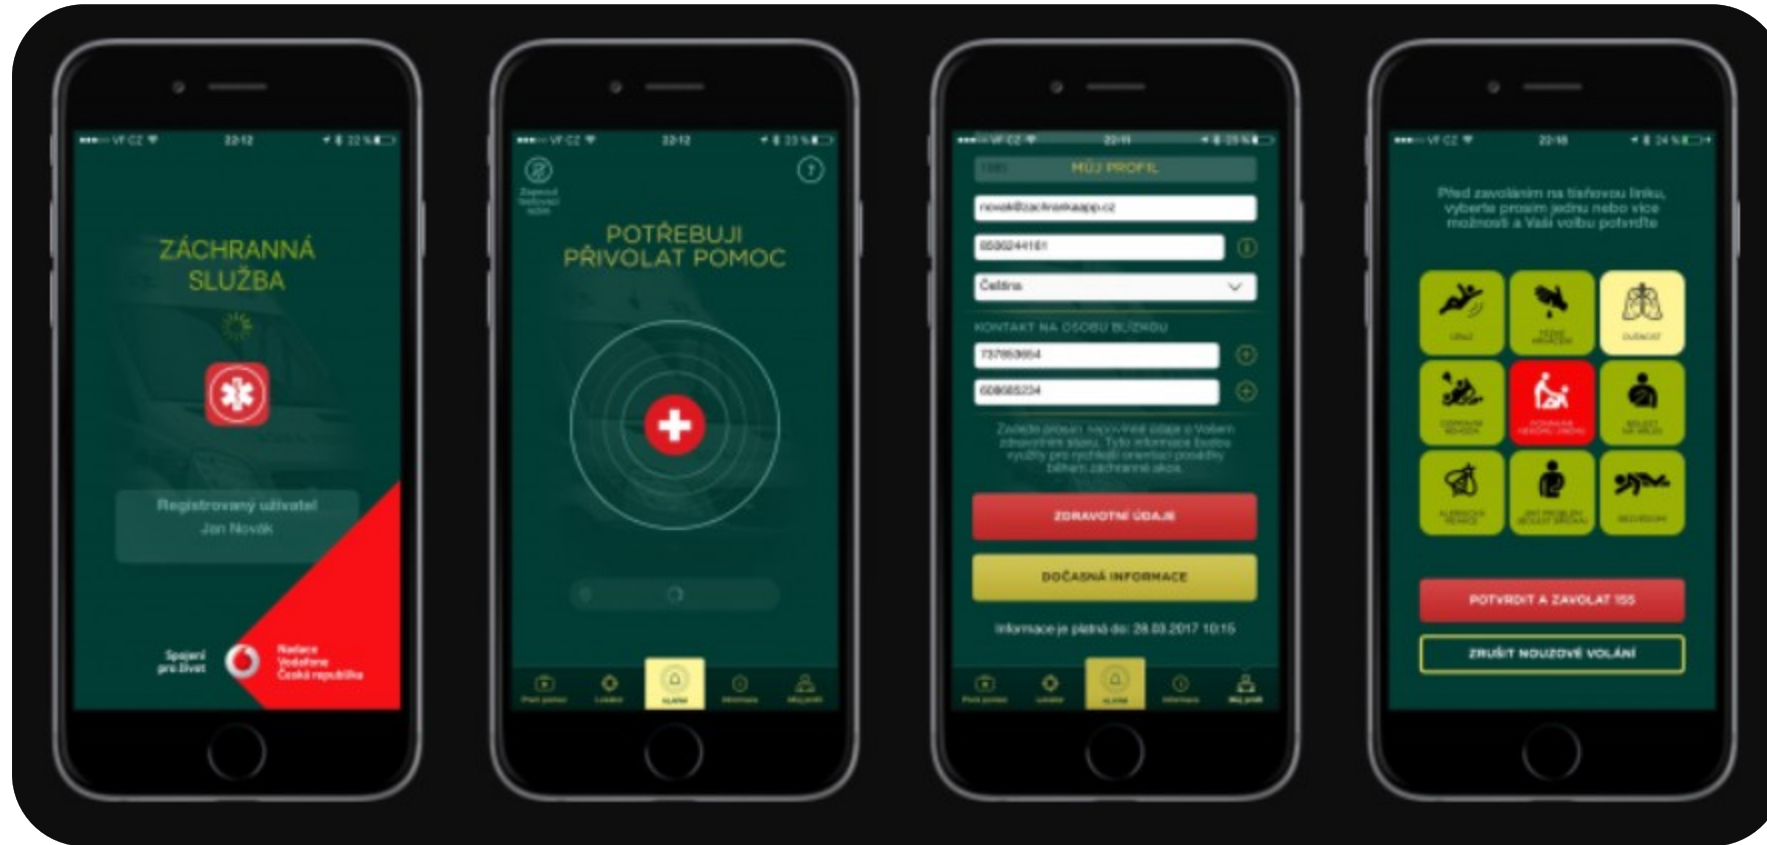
VF CZ 22:12 22 %

ZÁCHRANNÁ SLUŽBA

Registrovaný uživatel
Jan Novák

Spojení pro život

Nadace Vodafone Česká republika

VF CZ 22:12 23 %

POTŘEBUJI PŘIVOLAT POMOC

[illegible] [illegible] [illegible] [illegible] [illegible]

VF CZ 22:11 23 %

MŮJ PROFIL

novak@zachrankaapp.cz

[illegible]

Čeština

KONTAKT NA OSOBU BLÍZKOU

737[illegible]

608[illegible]

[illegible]

ZDRAVOTNÍ ÚDAJE

DOČASNÁ INFORMACE

Informace je platná do: 28.03.2017 10:15

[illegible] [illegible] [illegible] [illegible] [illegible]

VF CZ 22:18 24 %

Před zavoláním na tísňovou linku, vyberte prosím jednu nebo více možností a Vaši volbu potvrďte

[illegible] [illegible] DUŠNOST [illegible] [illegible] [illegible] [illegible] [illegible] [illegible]

POTVRDIT A ZAVOLAT 155

ZRUŠIT NOUZOVÉ VOLÁNÍ